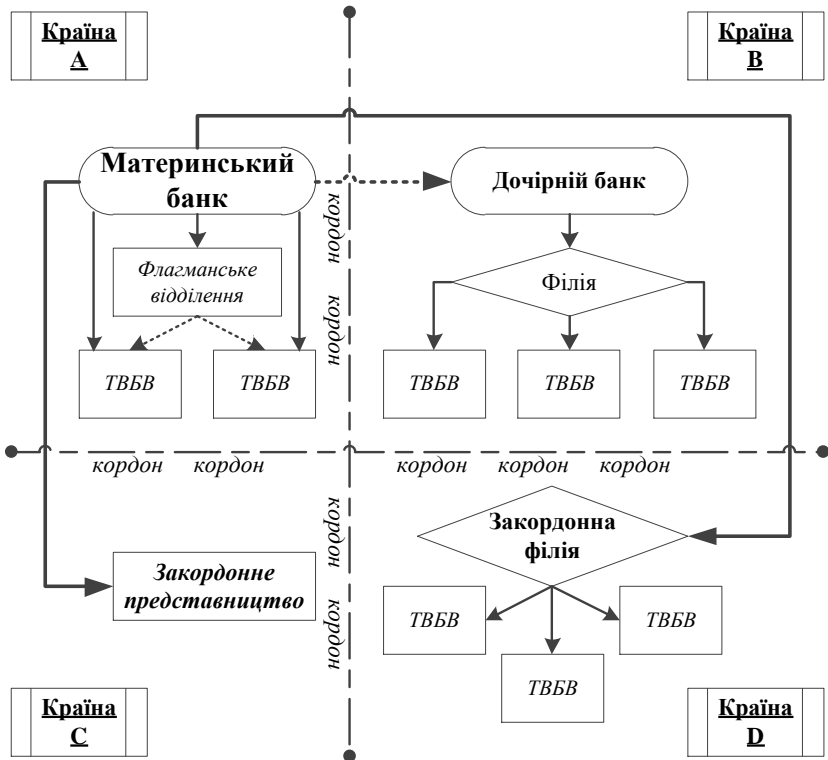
Країна A

Країна B

Материнський банк

Дочірній банк

кордон

кордон

Флагманське відділення

Філія

ТВБВ

ТВБВ

ТВБВ

ТВБВ

ТВБВ

кордон кордон

кордон кордон кордон

кордон

Закордонна філія

Закордонне представництво

кордон

ТВБВ

ТВБВ

ТВБВ

Країна C

Країна D